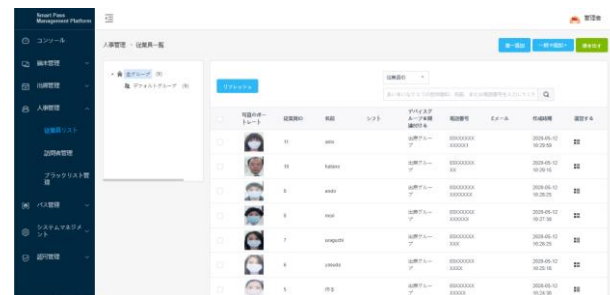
Smart Pass Management Platform

コンソール
端末管理
出勤管理
人事管理
従業員リスト
訪問者管理
ブラックリスト管理
パス管理
システムマネジメント
部門管理

人事管理 > 従業員一覧

管理者

新一追加 一括で追加 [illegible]

全グループ (9)
デフォルトグループ (9)

リフレッシュ

従業員ID

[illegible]

| | 写真のポートレート | 従業員ID | 名前 | シフト | デバイスグループ有権限付与 | 電話番号 | Eメール | 作成時間 | 選択する |
|---|---|---|---|---|---|---|---|---|---|
| | | 11 | aaa | | 出勤グループ | XXXXXXXXXXXXXX | | 2020-05-12 10:29:59 | |
| | | 10 | hakaso | | 出勤グループ | XXXXXXXXXX | | 2020-05-12 10:29:15 | |
| | | 9 | ando | | 出勤グループ | XXXXXXXXXXXX | | 2020-05-12 10:28:25 | |
| | | 8 | inoe | | 出勤グループ | XXXXXXXXXXXX | | 2020-05-12 10:27:38 | |
| | | 7 | yaeguchi | | 出勤グループ | XXXXXXXXXXXX | | 2020-05-12 10:26:25 | |
| | | 6 | yosida | | 出勤グループ | XXXXXXXXXXXX | | 2020-05-12 10:25:16 | |
| | | 5 | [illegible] | | 出勤グループ | XXXXXXXXXXXX | | 2020-05-12 10:24:36 | |